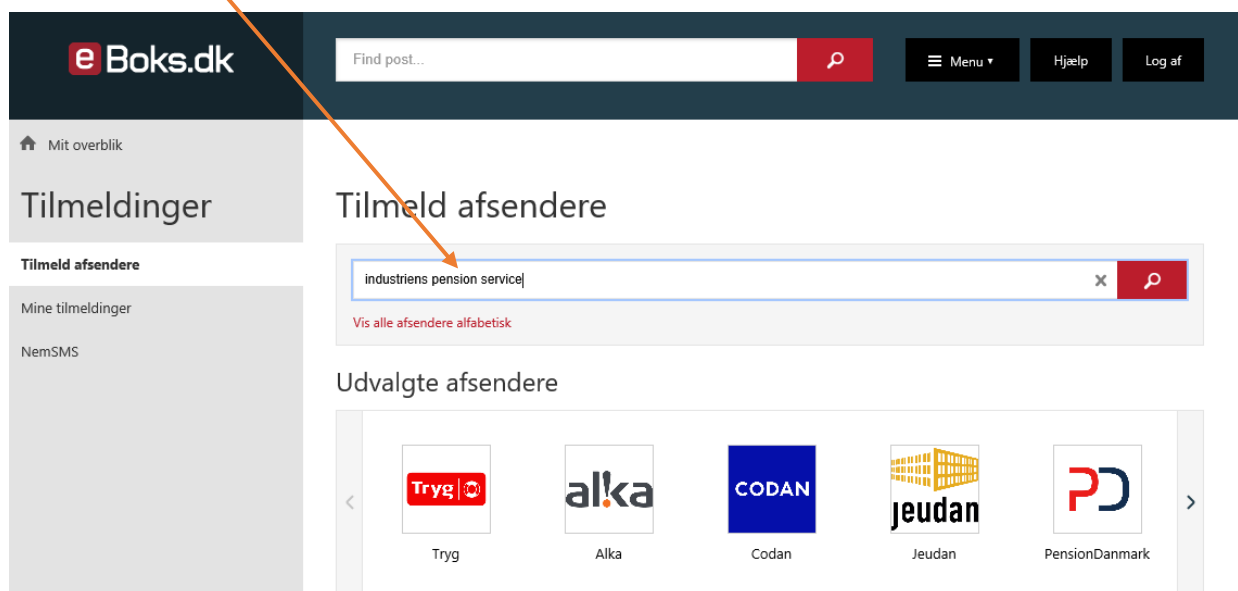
eBoks.dk

Find post...

Menu ▾

Hjælp

Log af

Mit overblik

Tilmeldinger

Tilmeld afsendere

Mine tilmeldinger

NemSMS

Tilmeld afsendere

industriens pension service

Vis alle afsendere alfabetisk

Udvalgte afsendere

Tryg

Tryg

alka

Alka

CODAN

Codan

jeudan

Jeudan

PD

PensionDanmark